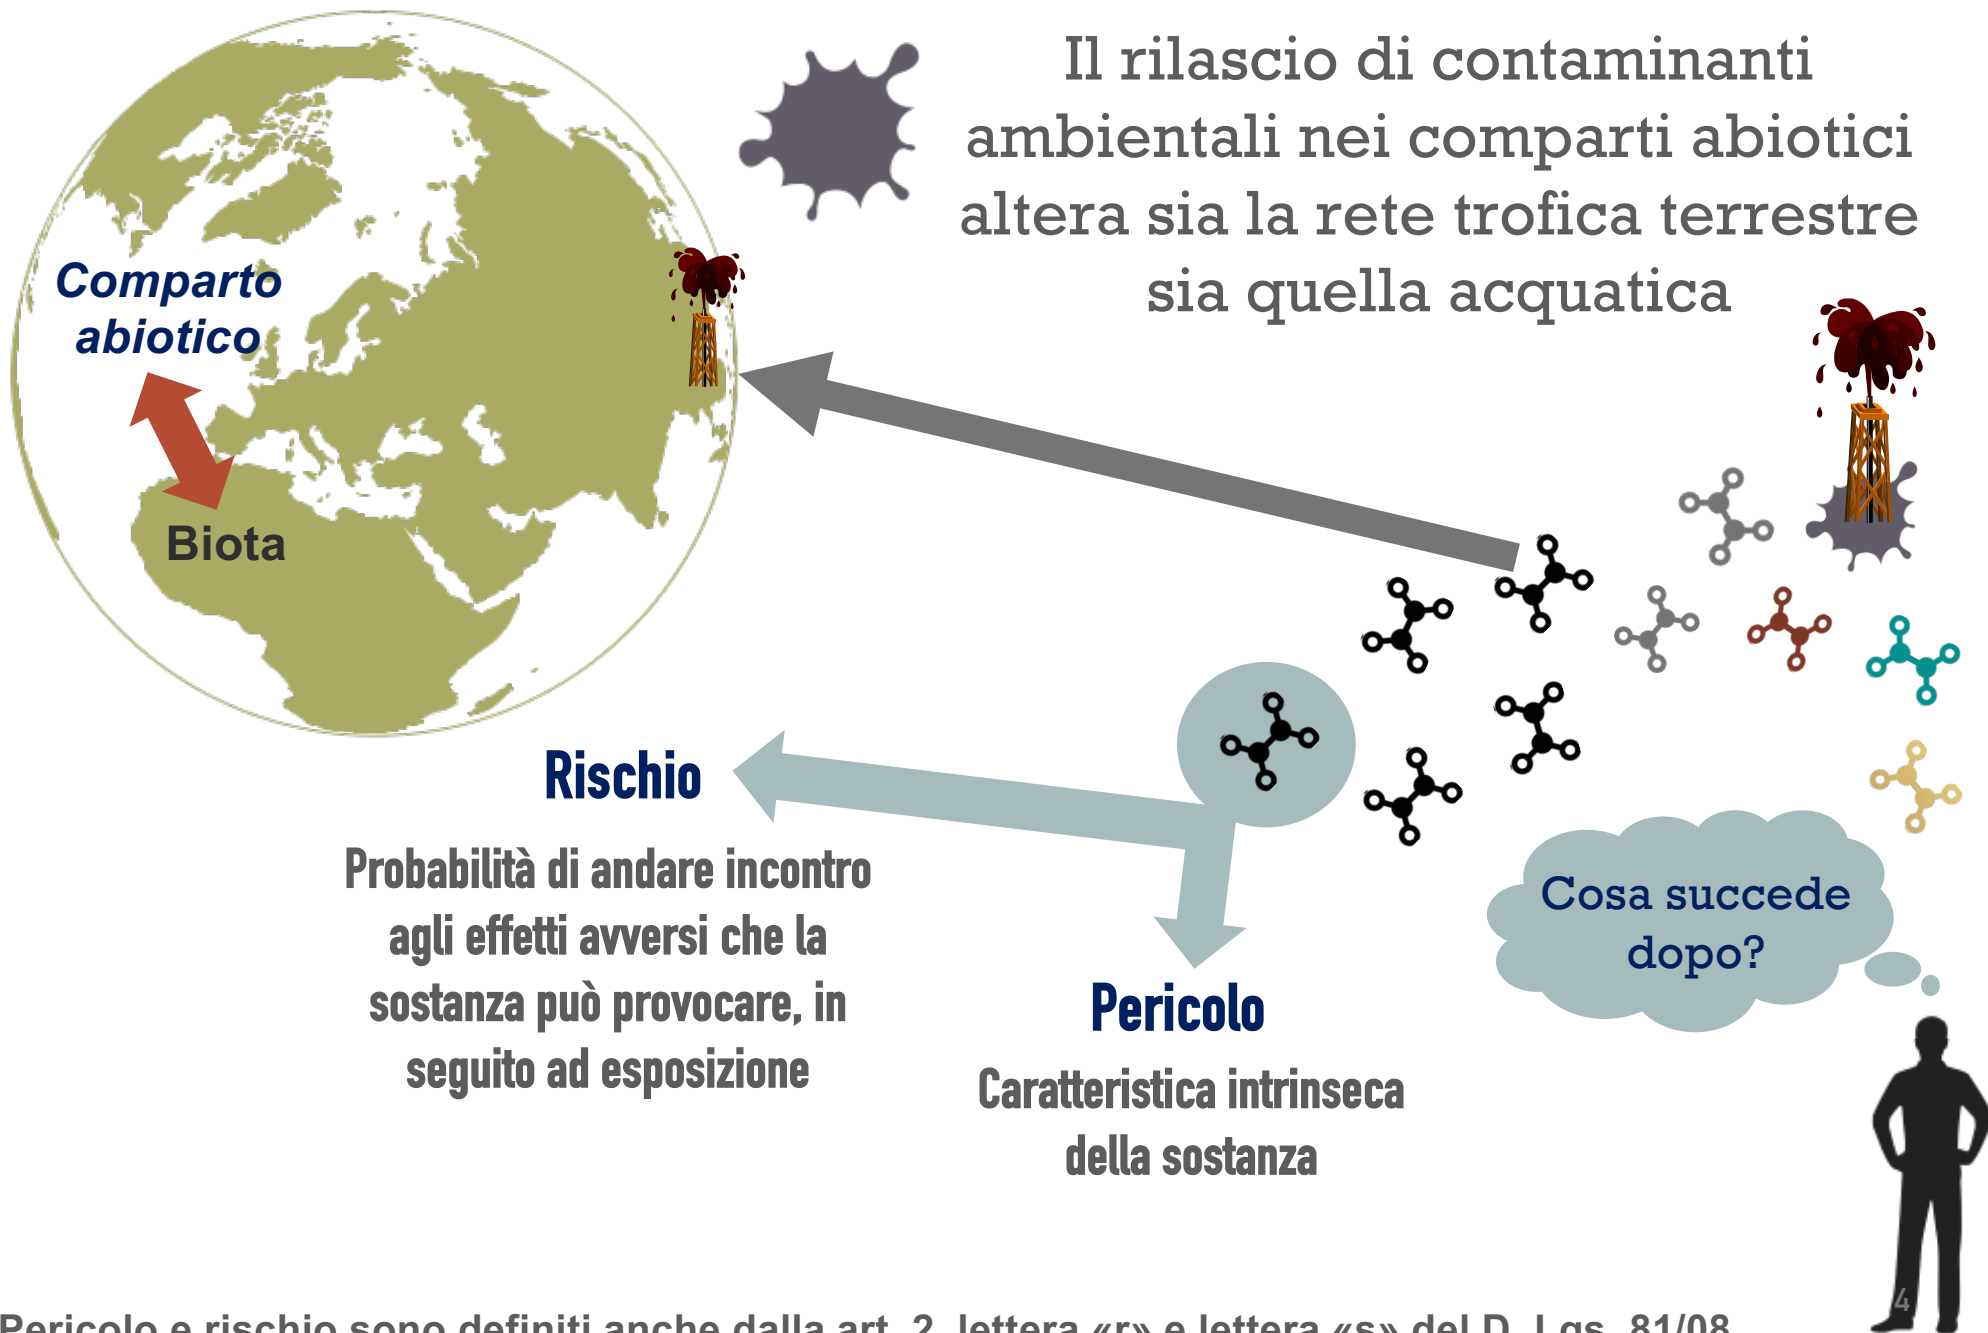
Il rilascio di contaminanti ambientali nei comparti abiotici altera sia la rete trofica terrestre sia quella acquatica

Comparto abiotico

Biota

Rischio

Probabilità di andare incontro agli effetti avversi che la sostanza può provocare, in seguito ad esposizione

Pericolo

Caratteristica intrinseca della sostanza

Cosa succede dopo?

4

Pericolo e rischio sono definiti anche dalla art. 2, lettera «r» e lettera «s» del D. Lgs. 81/08